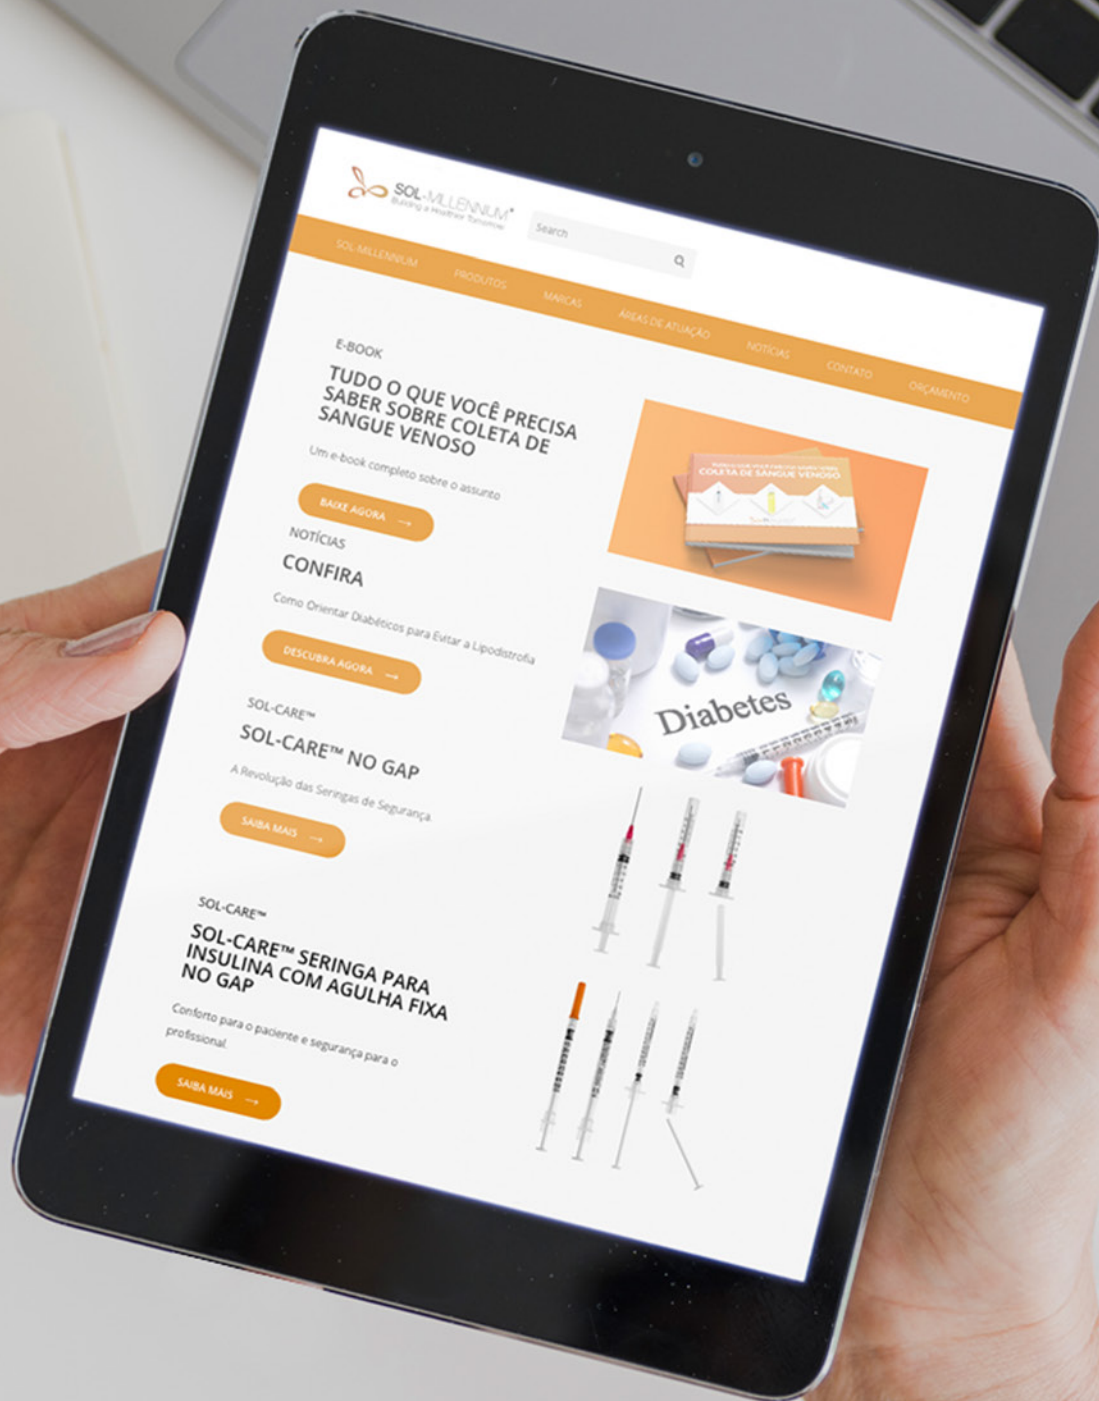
SOL-MILLENNIUM®
Building a Healthier Tomorrow

Search

SOL-MILLENNIUM PRODUTOS MARCAS ÁREAS DE ATUAÇÃO NOTÍCIAS CONTATO ORÇAMENTO

E-BOOK
TUDO O QUE VOCÊ PRECISA SABER SOBRE COLETA DE SANGUE VENOSO
Um e-book completo sobre o assunto
BAIXE AGORA

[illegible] COLETA DE SANGUE VENOSO

NOTÍCIAS
CONFIRA
Como Orientar Diabéticos para Evitar a Lipodistrofia
DESCUBRA AGORA

Diabetes

SOL-CARE™
SOL-CARE™ NO GAP
A Revolução das Seringas de Segurança
SAIBA MAIS

SOL-CARE™
SOL-CARE™ SERINGA PARA INSULINA COM AGULHA FIXA NO GAP
Conforto para o paciente e segurança para o profissional
SAIBA MAIS